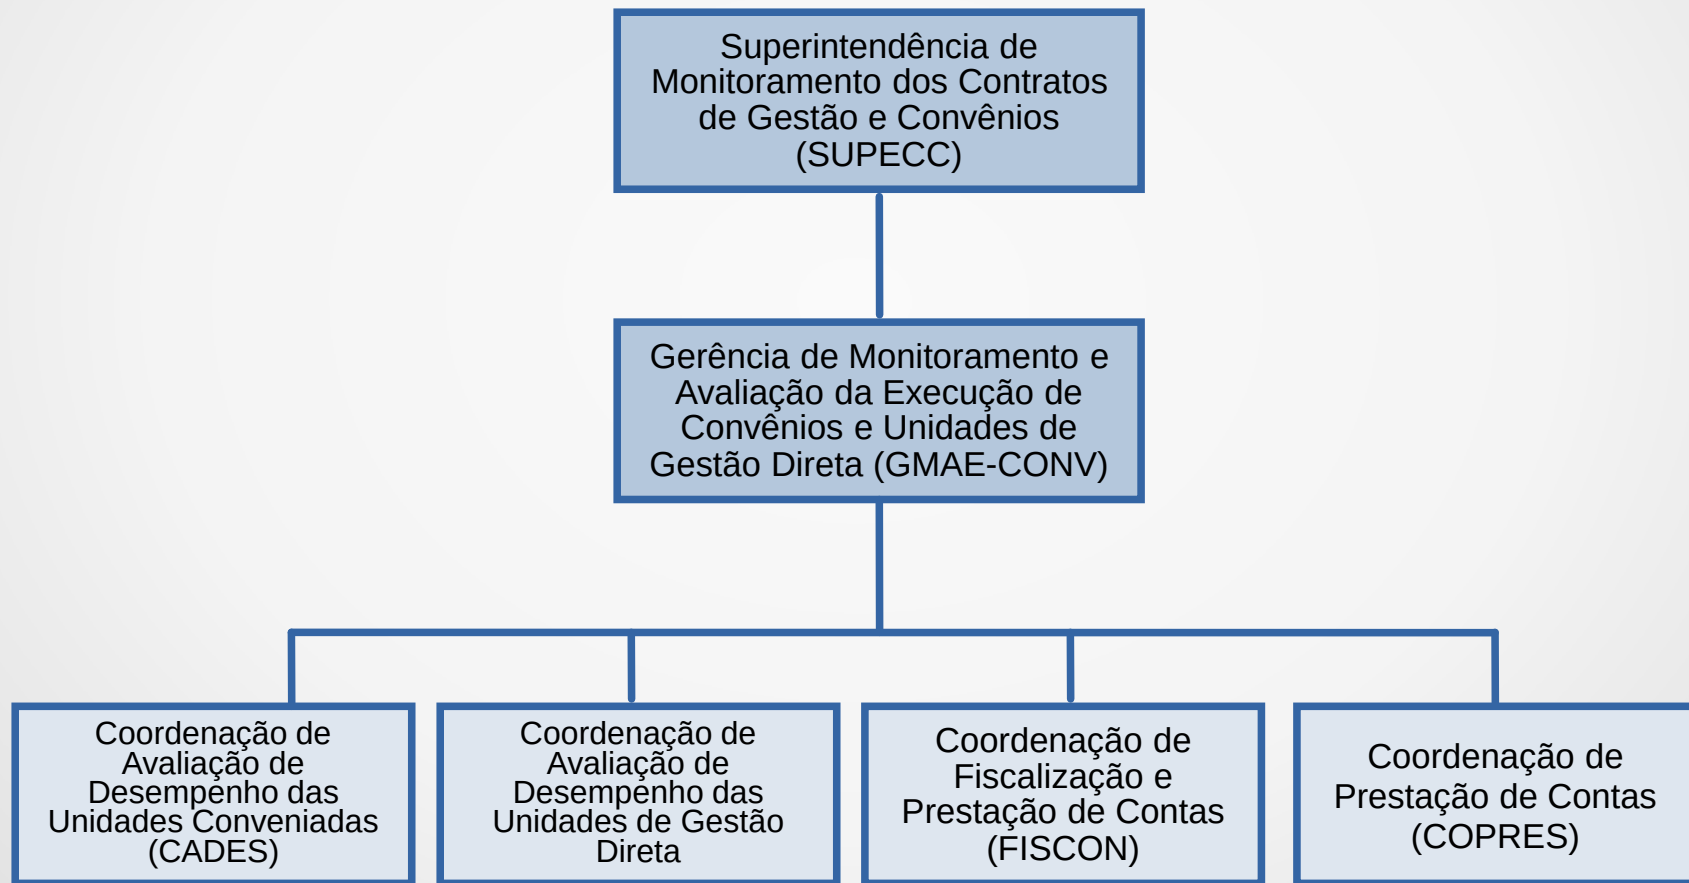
Superintendência de Monitoramento dos Contratos de Gestão e Convênios (SUPECC)

Gerência de Monitoramento e Avaliação da Execução de Convênios e Unidades de Gestão Direta (GMAE-CONV)

Coordenação de Avaliação de Desempenho das Unidades Conveniadas (CADES)

Coordenação de Avaliação de Desempenho das Unidades de Gestão Direta

Coordenação de Fiscalização e Prestação de Contas (FISCON)

Coordenação de Prestação de Contas (COPRES)